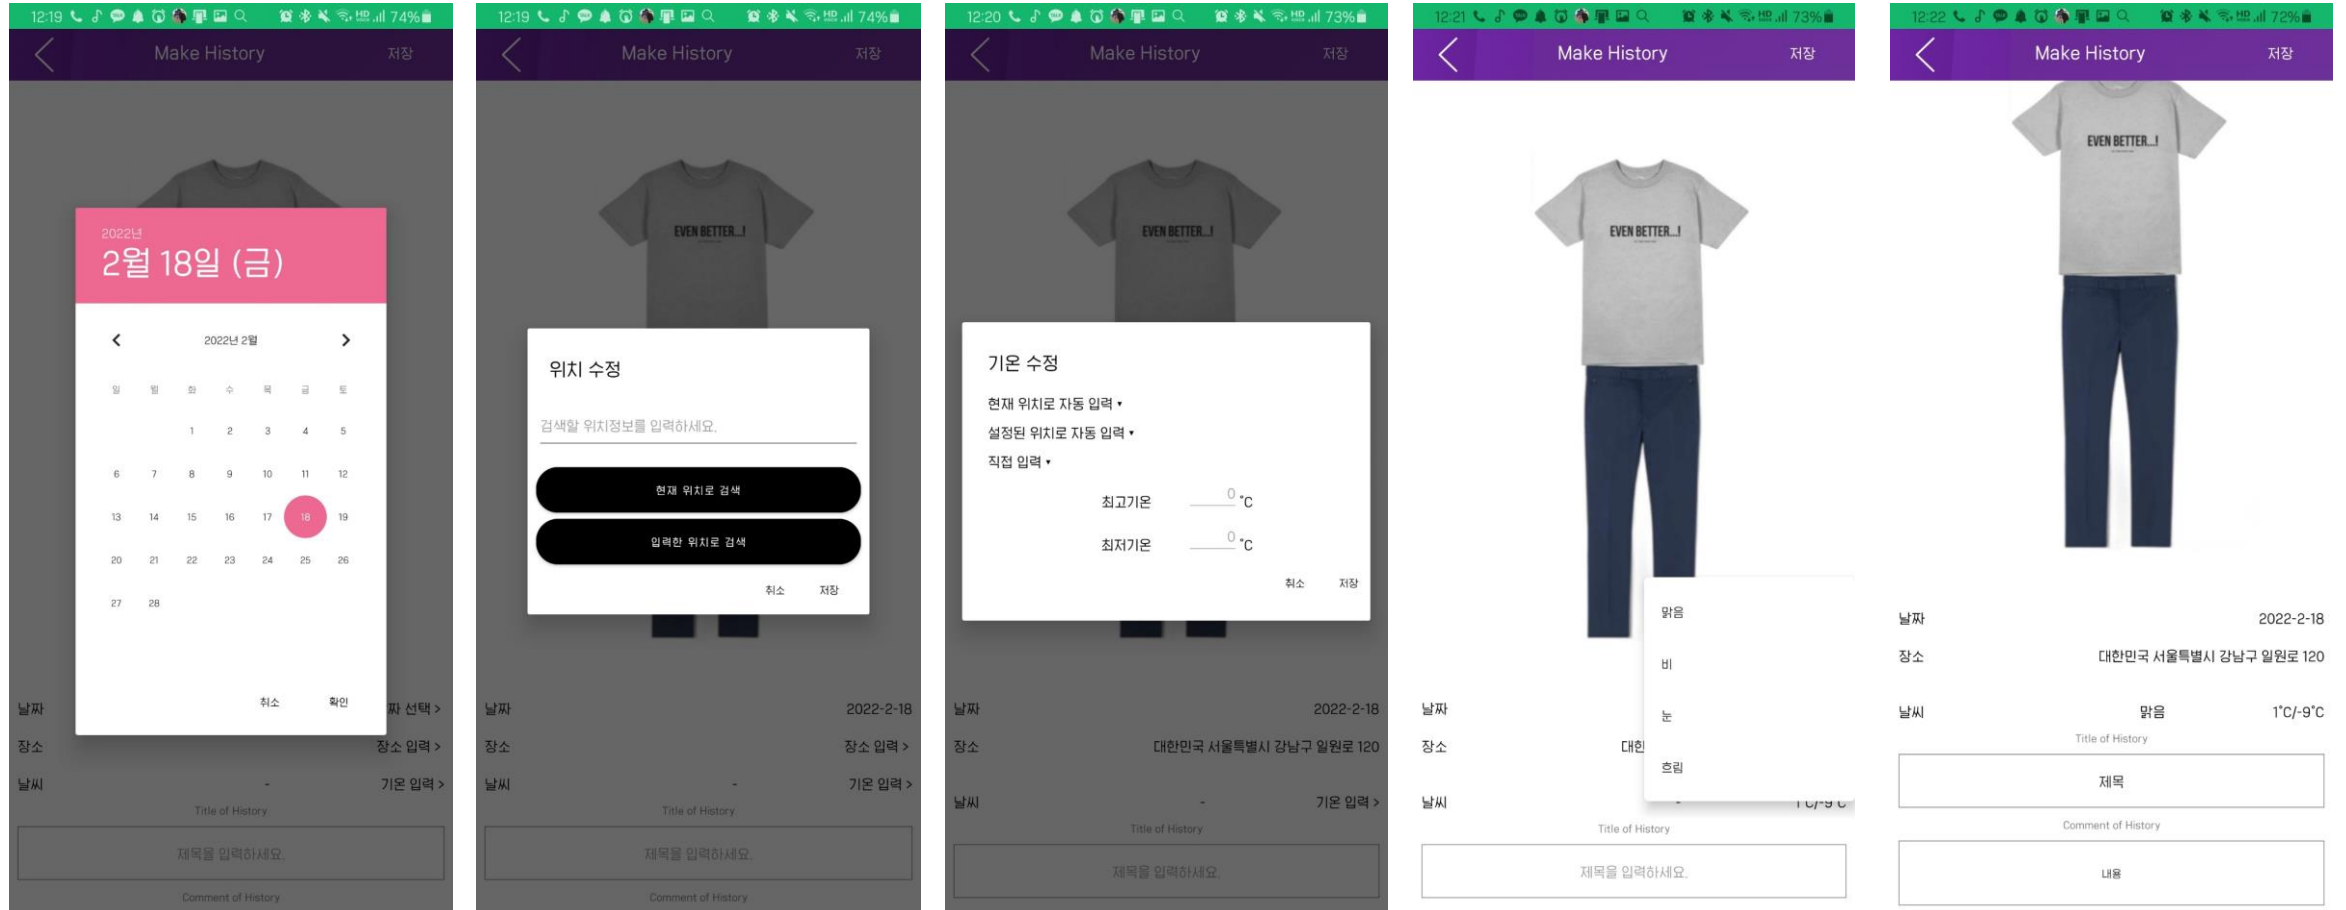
12:19 74%
Make History 저장
2022년
2월 18일 (금)
2022년 2월
일 월 화 수 목 금 토
1 2 3 4 5
6 7 8 9 10 11 12
13 14 15 16 17 18 19
20 21 22 23 24 25 26
27 28
취소 확인
날짜 짜 선택 >
장소 장소 입력 >
날씨 - 기온 입력 >
Title of History
제목을 입력하세요.
Comment of History

12:19 74%
Make History 저장
EVEN BETTER...!
위치 수정
검색할 위치정보를 입력하세요.
현재 위치로 검색
입력한 위치로 검색
취소 저장
날짜 2022-2-18
장소 장소 입력 >
날씨 - 기온 입력 >
Title of History
제목을 입력하세요.
Comment of History

12:20 74%
Make History 저장
EVEN BETTER...!
기온 수정
현재 위치로 자동 입력 ▾
설정된 위치로 자동 입력 ▾
직접 입력 ▾
최고기온 0 °C
최저기온 0 °C
취소 저장
날짜 2022-2-18
장소 대한민국 서울특별시 강남구 일원로 120
날씨 - 기온 입력 >
Title of History
제목을 입력하세요.

12:21 73%
Make History 저장
EVEN BETTER...!
맑음
비
눈
흐림
날짜
장소 대한
날씨 - 1°C/-9°C
Title of History
제목을 입력하세요.

12:22 72%
Make History 저장
EVEN BETTER...!
날짜 2022-2-18
장소 대한민국 서울특별시 강남구 일원로 120
날씨 맑음 1°C/-9°C
Title of History
제목
Comment of History
내용